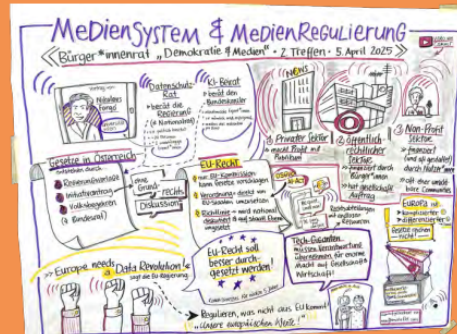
MEDIENSYSTEM & MEDIENREGULIERUNG

« Bürger*innenrat „Demokratie & Medien" • 2. Treffen • 5. April 2025 »

Vortrag von: Nikolaus Forgó

Datenschutz-Rat
berät die Regierung
(& Kontrollrechte)

KI-Beirat
berät den Bundeskanzler

NEWS

1. Privater Sektor
→ macht Profit mit Publikum

2. öffentlich rechtlicher Sektor
→ finanziert durch Bürger*innen
→ hat gesetzlichen Auftrag

3. Non-Profit Sektor
→ finanziert (sind oft angewiesen) durch Politik

Gesetze in Österreich
entstehen durch:
→ Regierungsvorlage
→ Initiativantrag
→ Volksbegehren
→ (& Bundesrat)

Grund-rechte-Diskussion

EU-Recht
→ nur EU-Kommission kann Gesetze vorschlagen
→ Verordnungen direkt von EU-Staaten umzusetzen
→ Richtlinien → werd national adaptiert

EU-Recht soll besser durch-gesetzt werden!

Tech-Giganten müssen Verantwortung übernehmen für ...

Europa soll ...

« Europe needs a Data Revolution »

Regulieren, was nicht aus EU kommt
„Unsere europäischen Werte"